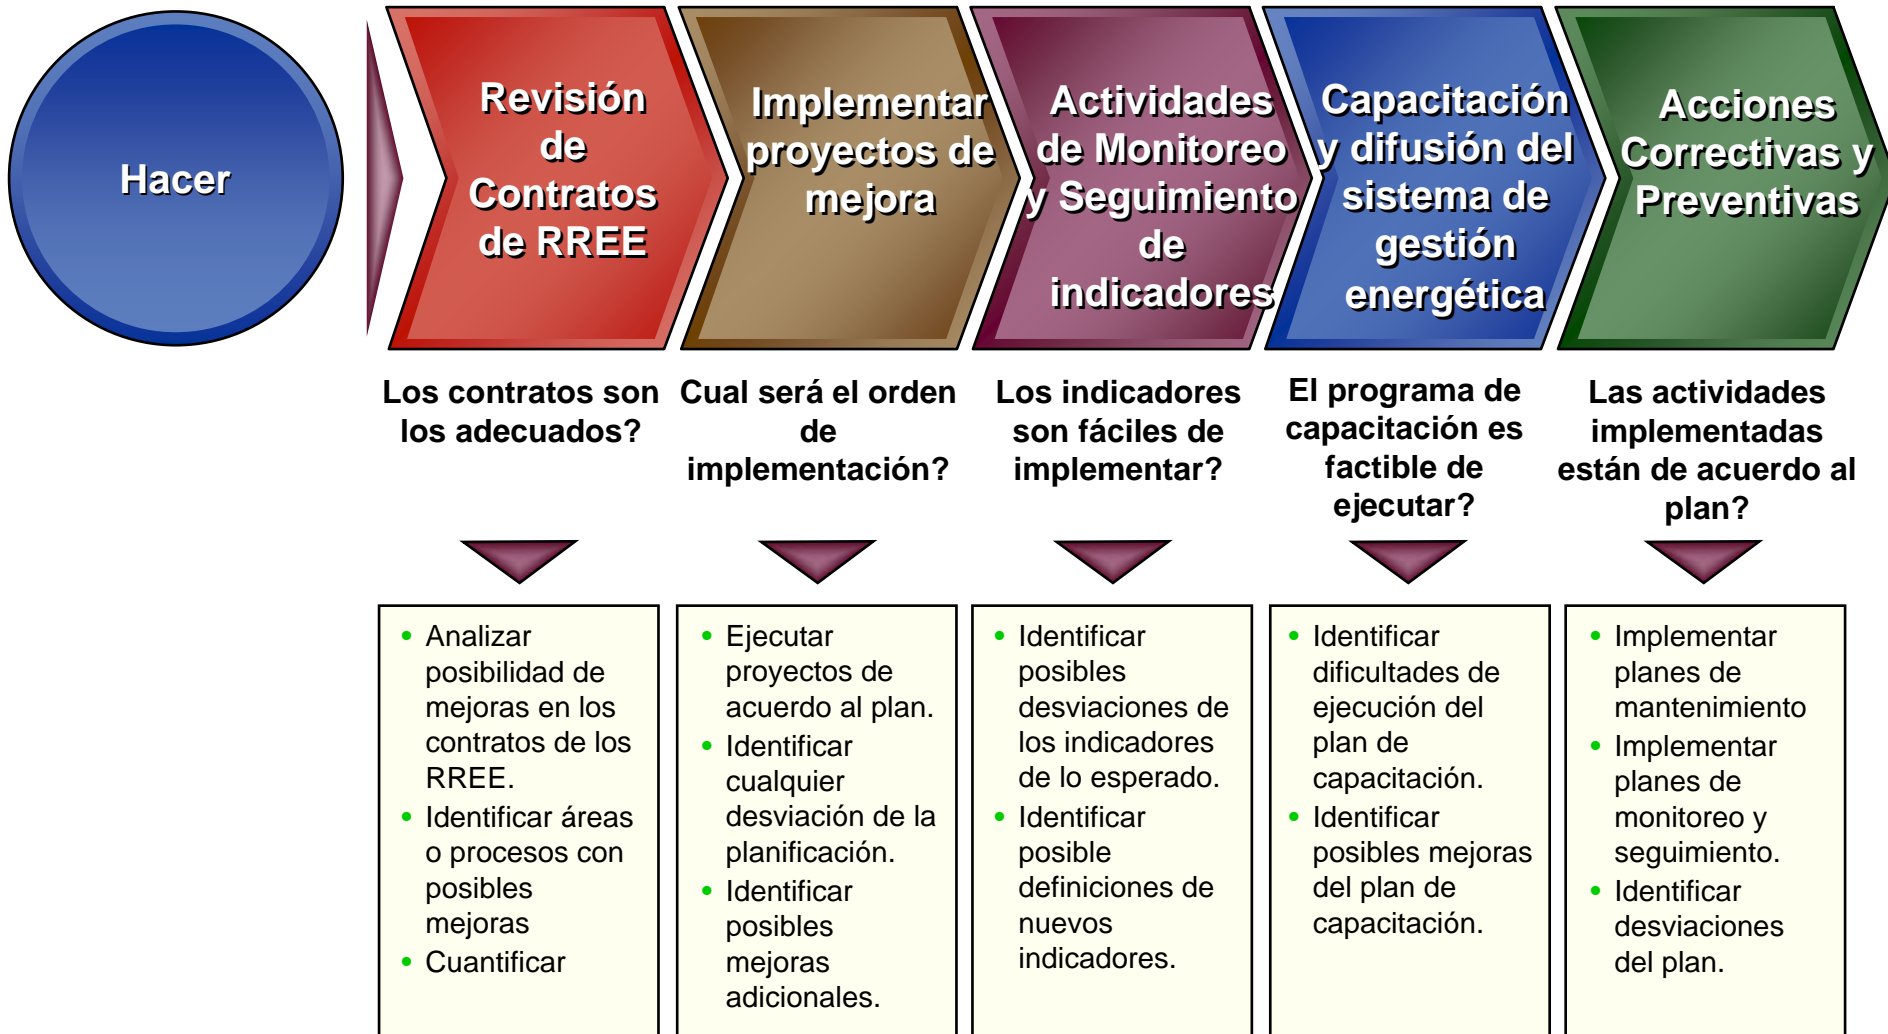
Hacer

Revisión de Contratos de RREE

Implementar proyectos de mejora

Actividades de Monitoreo y Seguimiento de indicadores

Capacitación y difusión del sistema de gestión energética

Acciones Correctivas y Preventivas

Los contratos son los adecuados?

Cual será el orden de implementación?

Los indicadores son fáciles de implementar?

El programa de capacitación es factible de ejecutar?

Las actividades implementadas están de acuerdo al plan?

- Analizar posibilidad de mejoras en los contratos de los RREE.
- Identificar áreas o procesos con posibles mejoras
- Cuantificar

- Ejecutar proyectos de acuerdo al plan.
- Identificar cualquier desviación de la planificación.
- Identificar posibles mejoras adicionales.

- Identificar posibles desviaciones de los indicadores de lo esperado.
- Identificar posible definiciones de nuevos indicadores.

- Identificar dificultades de ejecución del plan de capacitación.
- Identificar posibles mejoras del plan de capacitación.

- Implementar planes de mantenimiento
- Implementar planes de monitoreo y seguimiento.
- Identificar desviaciones del plan.